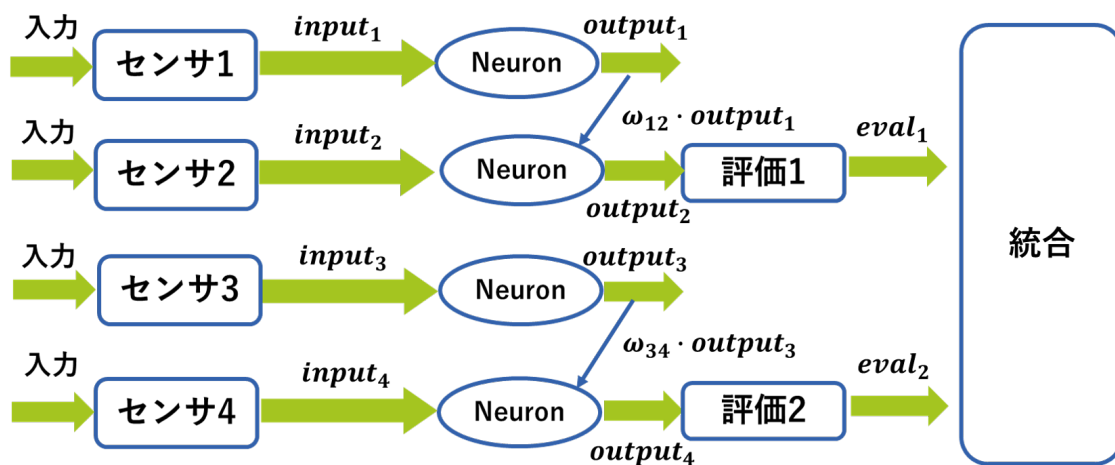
入力
センサ1
$input_1$
Neuron
$output_1$
$\omega_{12} \cdot output_1$
入力
センサ2
$input_2$
Neuron
評価1
$eval_1$
$output_2$
統合
入力
センサ3
$input_3$
Neuron
$output_3$
$\omega_{34} \cdot output_3$
入力
センサ4
$input_4$
Neuron
評価2
$eval_2$
$output_4$